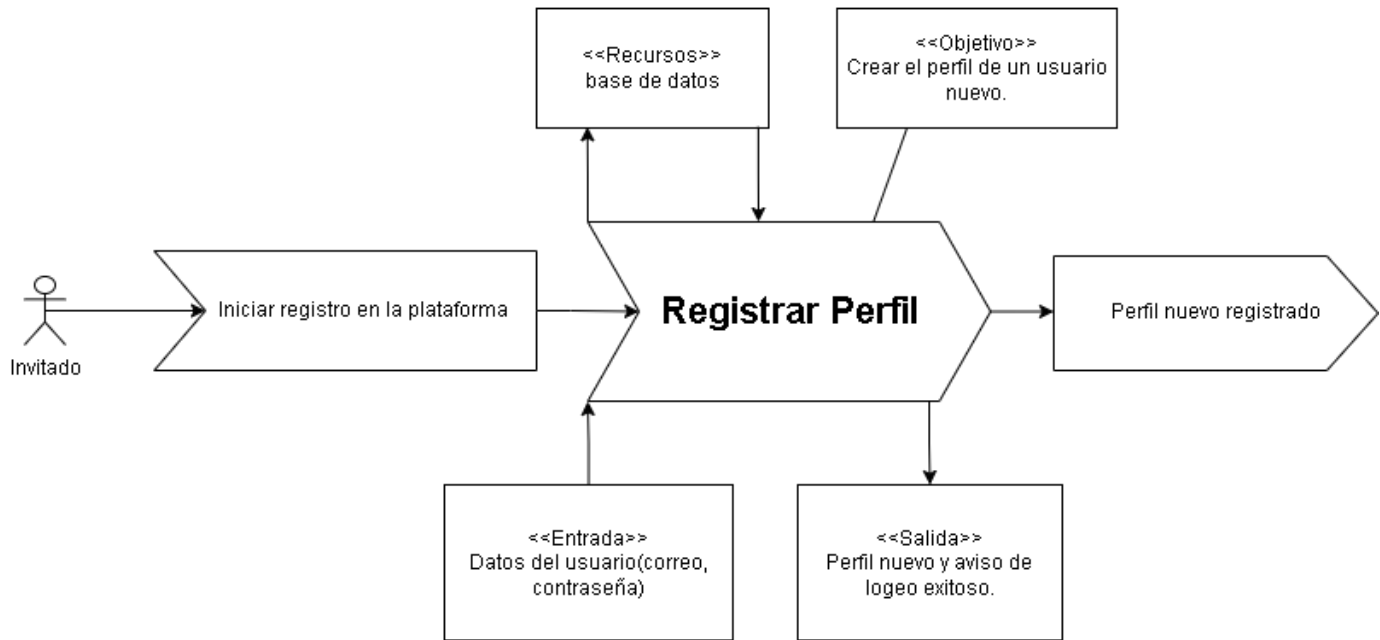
<<Recursos>>
base de datos

<<Objetivo>>
Crear el perfil de un usuario nuevo.

Invitado

Iniciar registro en la plataforma

Registrar Perfil

Perfil nuevo registrado

<<Entrada>>
Datos del usuario(correo, contraseña)

<<Salida>>
Perfil nuevo y aviso de logeo exitoso.